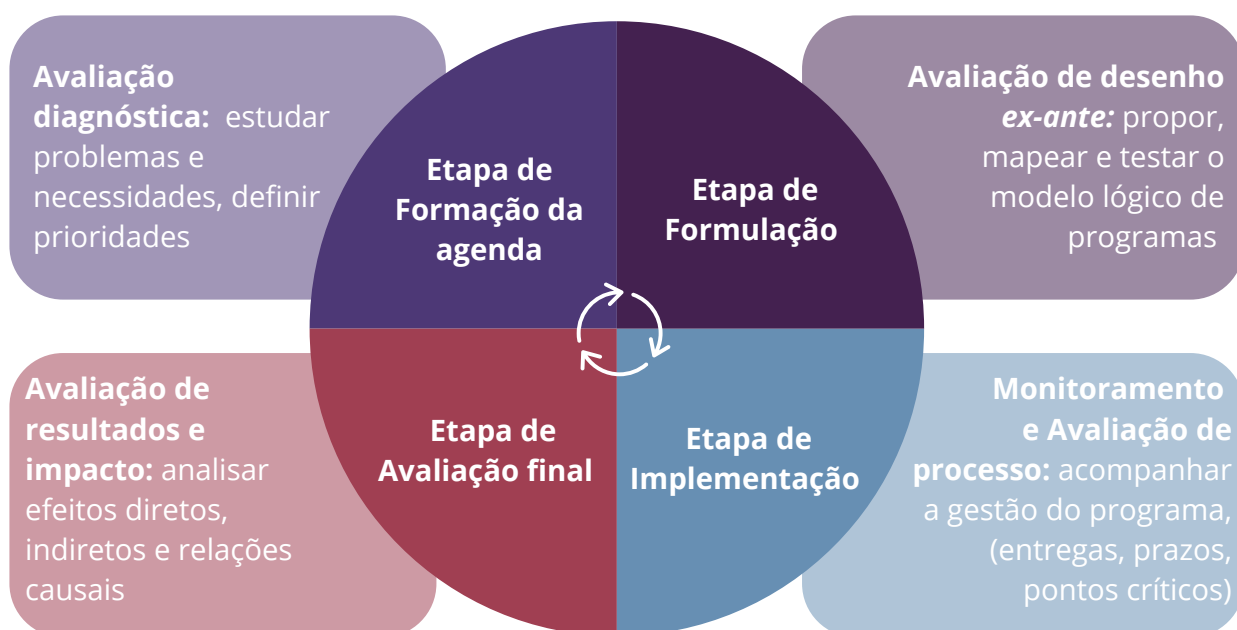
Avaliação diagnóstica: estudar problemas e necessidades, definir prioridades

Etapa de Formação da agenda

Etapa de Formulação

Avaliação de desenho ex-ante: propor, mapear e testar o modelo lógico de programas

Avaliação de resultados e impacto: analisar efeitos diretos, indiretos e relações causais

Etapa de Avaliação final

Etapa de Implementação

Monitoramento e Avaliação de processo: acompanhar a gestão do programa, (entregas, prazos, pontos críticos)